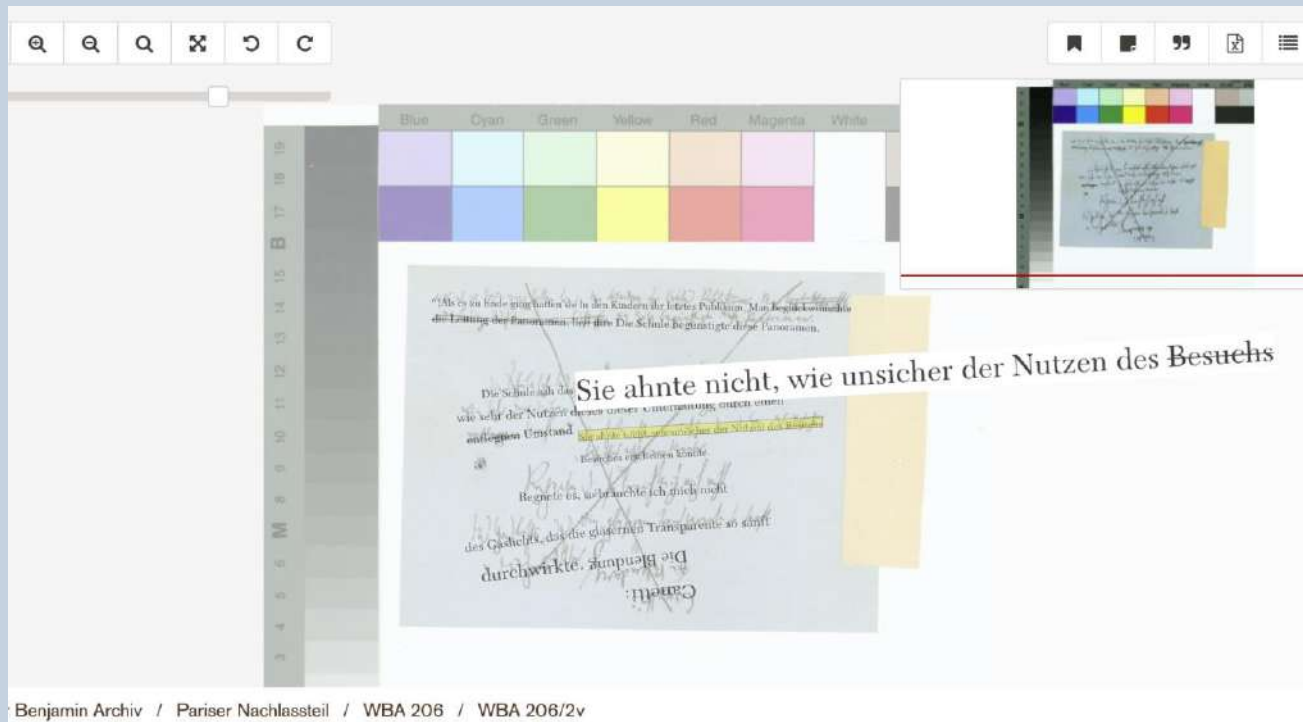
Blue Cyan Green Yellow Red Magenta White

19 18 17 B 15 14 13 12 11 10 9 8 M 6 5 4 3

"Als es zu Ende ging hatten die in den Kindern ihr letztes Publikum. Man begünstigte die Leitung der Panoramen. legt ihre Die Schule begünstigte diese Panoramen.

Die Schule sah das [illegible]

wie sehr der Nutzen dieses dieser Unternehmung durch einen

entlegenen Umstand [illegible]

Besuches eingeheimst könnte

Regnete es, so brauchte ich mich nicht

des Gaslichts, das die gläsernen Transparente so sanft

durchwirkte. Die Blendung

Camera:

Sie ahnte nicht, wie unsicher der Nutzen des Besuchs

Benjamin Archiv / Pariser Nachlassteil / WBA 206 / WBA 206/2v